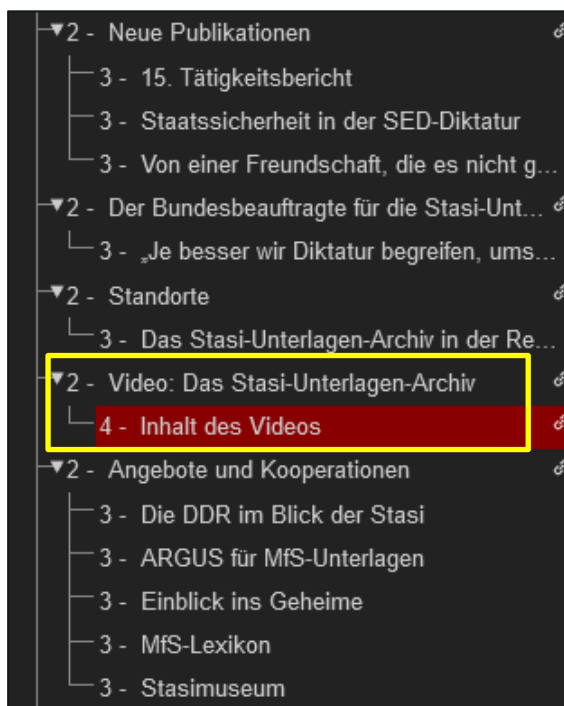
▼2 - Neue Publikationen
3 - 15. Tätigkeitsbericht
3 - Staatssicherheit in der SED-Diktatur
3 - Von einer Freundschaft, die es nicht g…
▼2 - Der Bundesbeauftragte für die Stasi-Unt…
3 - „Je besser wir Diktatur begreifen, ums…
▼2 - Standorte
3 - Das Stasi-Unterlagen-Archiv in der Re…
▼2 - Video: Das Stasi-Unterlagen-Archiv
4 - Inhalt des Videos
▼2 - Angebote und Kooperationen
3 - Die DDR im Blick der Stasi
3 - ARGUS für MfS-Unterlagen
3 - Einblick ins Geheime
3 - MfS-Lexikon
3 - Stasimuseum